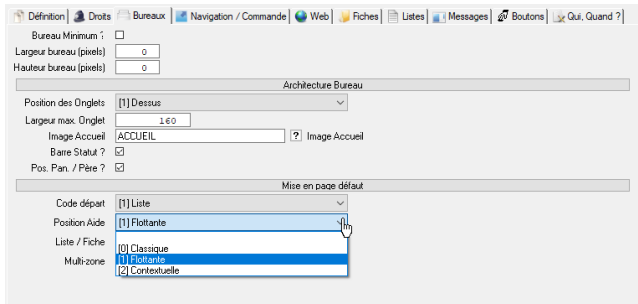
Définition | Droits | Bureaux | Navigation / Commande | Web | Fiches | Listes | Messages | Boutons | Qui, Quand ?

Bureau Minimum ?
Largeur bureau (pixels) 0
Hauteur bureau (pixels) 0

Architecture Bureau

Position des Onglets [1] Dessus
Largeur max. Onglet 160
Image Accueil ACCUEIL ? Image Accueil
Barre Statut ?
Pos. Pan. / Père ?

Mise en page défaut

Code départ [1] Liste
Position Aide [1] Flottante
Liste / Fiche
Multi-zone

[0] Classique
[1] Flottante
[2] Contextuelle